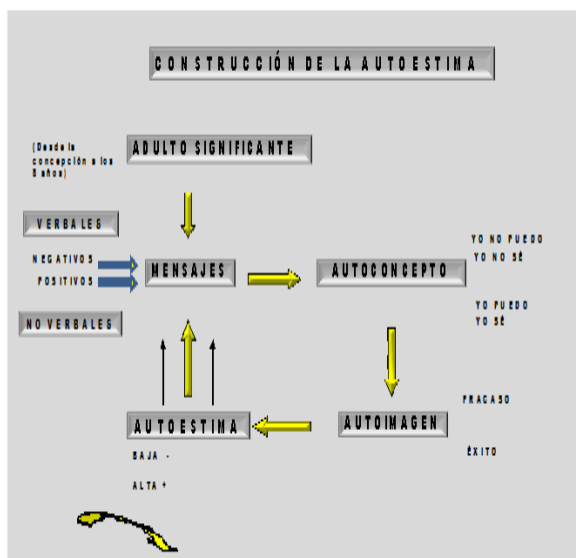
CONSTRUCCIÓN DE LA AUTOESTIMA

(Desde la concepción a los 8 años)

ADULTO SIGNIFICANTE

VERBALES

NEGATIVOS

POSITIVOS

NO VERBALES

MENSAJES

AUTOCONCEPTO

YO NO PUEDO
YO NO SÉ

YO PUEDO
YO SÉ

FRACASO

ÉXITO

AUTOIMAGEN

AUTOESTIMA

BAJA -

ALTA +